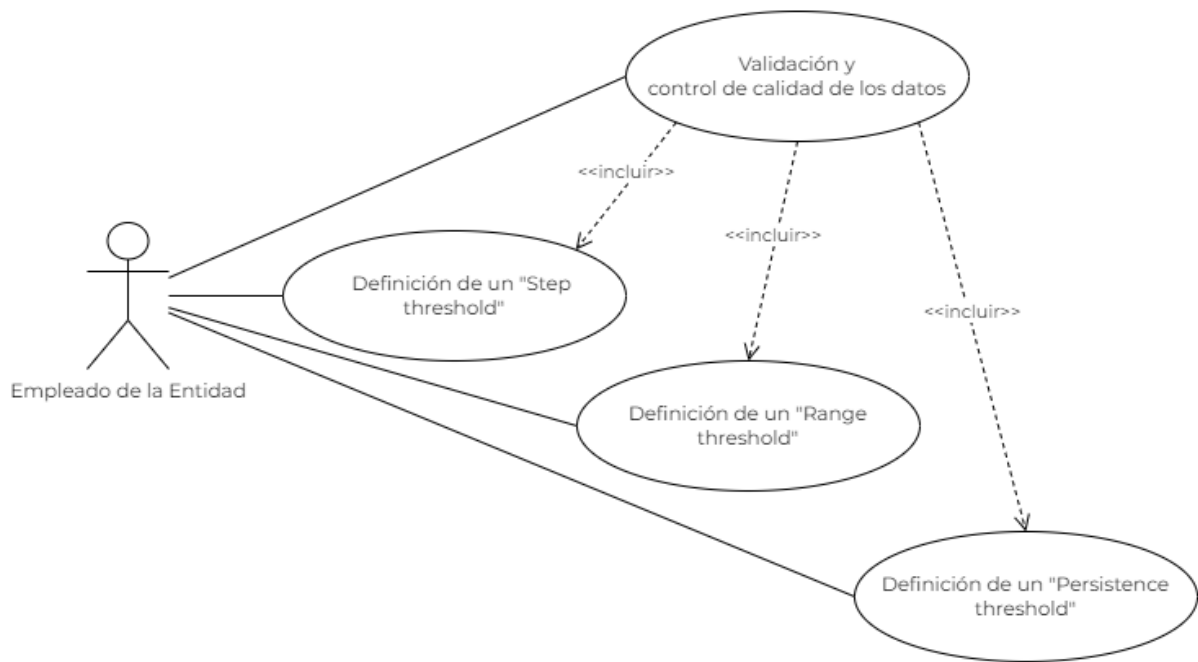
Validación y
control de calidad de los datos

<<incluir>>

<<incluir>>

<<incluir>>

Definición de un "Step threshold"

Empleado de la Entidad

Definición de un "Range threshold"

Definición de un "Persistence threshold"